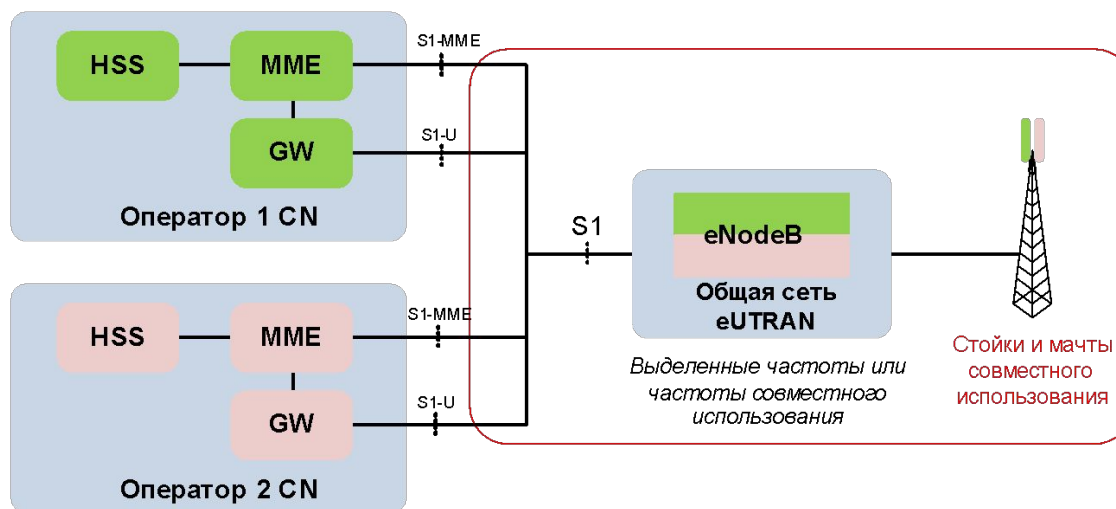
HSS

MME

GW

Оператор 1 CN

S1-MME

S1-U

S1

eNodeB

Общая сеть eUTRAN

Выделенные частоты или частоты совместного использования

Стойки и мачты совместного использования

HSS

MME

GW

Оператор 2 CN

S1-MME

S1-U